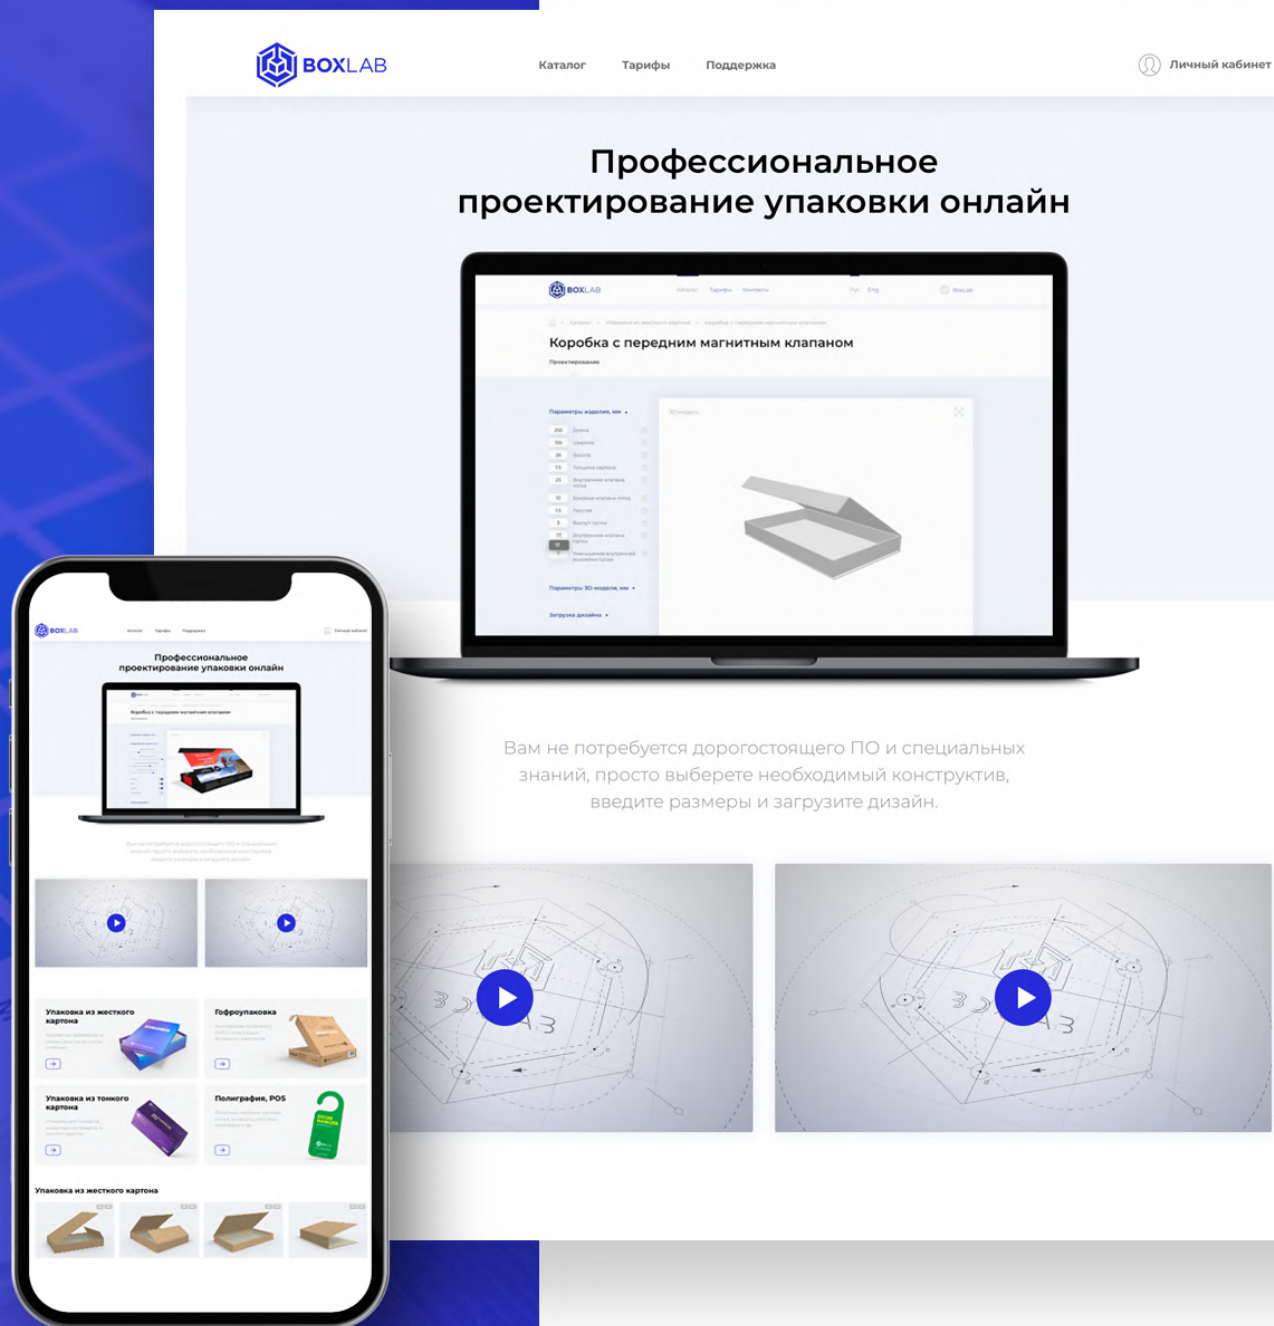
BOXLAB

Каталог Тарифы Поддержка

Личный кабинет

Профессиональное проектирование упаковки онлайн

BOXLAB

Коробка с передним магнитным клапаном

Проектирование

Параметры изделия, мм

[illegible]

Параметры 3D-модели, мм

Загрузка дизайна

Вам не потребуется дорогостоящего ПО и специальных знаний, просто выберете необходимый конструктив, введите размеры и загрузите дизайн.

BOXLAB

Каталог Тарифы Поддержка

Личный кабинет

Профессиональное проектирование упаковки онлайн

Коробка с передним магнитным клапаном

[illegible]

Упаковка из жесткого картона

Гофроупаковка

Упаковка из тонкого картона

Полиграфия, POS

Упаковка из жесткого картона